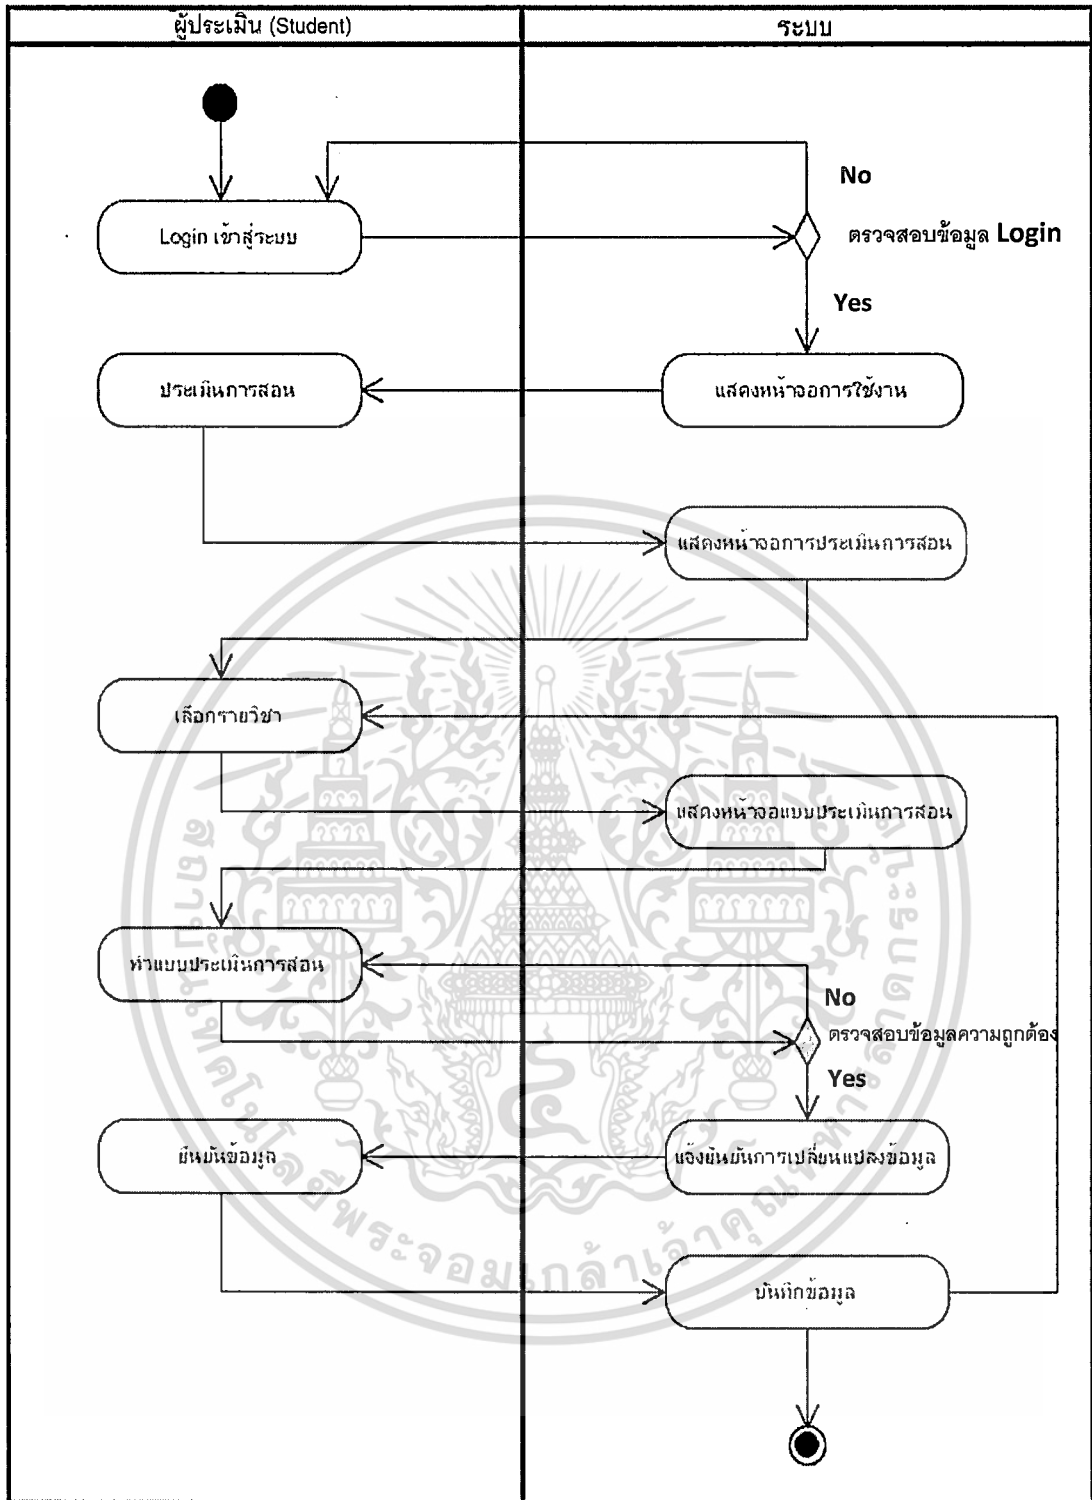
| ผู้ประเมิน (Student) | ระบบ |
|---|---|

No

Login เข้าสู่ระบบ

ตรวจสอบข้อมูล Login

Yes

ประเมินการสอน

แสดงหน้าจอการใช้งาน

แสดงหน้าจอการประเมินการสอน

เลือกรายวิชา

แสดงหน้าจอแบบประเมินการสอน

ทำแบบประเมินการสอน

No

ตรวจสอบข้อมูลความถูกต้อง

Yes

ยืนยันข้อมูล

แจ้งยืนยันการเปลี่ยนแปลงข้อมูล

บันทึกข้อมูล

สถาบันเทคโนโลยีพระจอมเกล้าเจ้าคุณทหารลาดกระบัง